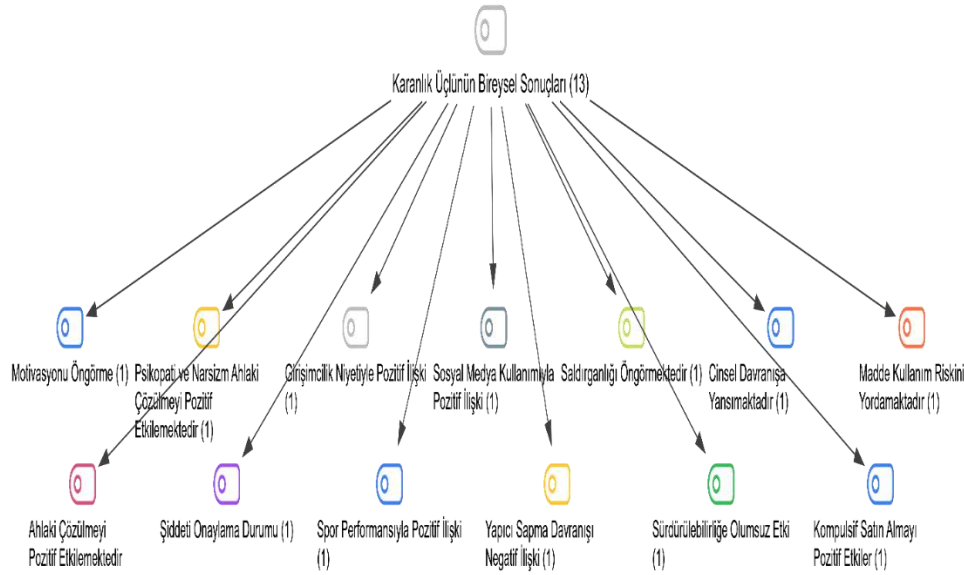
Karanlık Üçlünün Bireysel Sonuçları (13)

Motivasyonu Öngörme (1)

Psikopati ve Narsizm Ahlaki Çözülmeyi Pozitif Etkilemektedir (1)

Girişimcilik Niyetiyle Pozitif İlişki (1)

Sosyal Medya Kullanımıyla Pozitif İlişki (1)

Saldırganlığı Öngörmektedir (1)

Cinsel Davranışa Yansımaktadır (1)

Madde Kullanım Riskini Yordamaktadır (1)

Ahlaki Çözülmeyi Pozitif Etkilemektedir

Şiddeti Onaylama Durumu (1)

Spor Performansıyla Pozitif İlişki (1)

Yapıcı Sapma Davranışı Negatif İlişki (1)

Sürdürülebilirliğe Olumsuz Etki (1)

Kompulsif Satın Almayı Pozitif Etkiler (1)